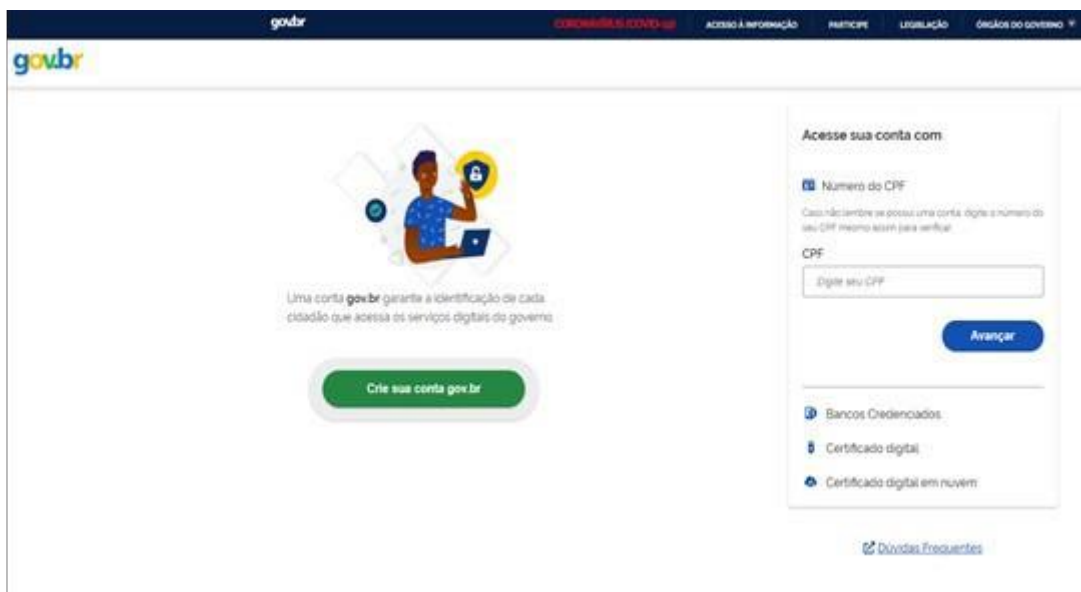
gov.br

CORONAVÍRUS (COVID-19) ACESSO À INFORMAÇÃO PARTICIPE LEGISLAÇÃO ÓRGÃOS DO GOVERNO

gov.br

Uma conta gov.br garante a identificação de cada cidadão que acessa os serviços digitais do governo

Crie sua conta gov.br

Acesse sua conta com

Número do CPF

Caso não lembre se possui uma conta, digite o número do seu CPF mesmo assim para verificar.

CPF

Digite seu CPF

Avançar

Bancos Credenciados

Certificado digital

Certificado digital em nuvem

Dúvidas Frequentes